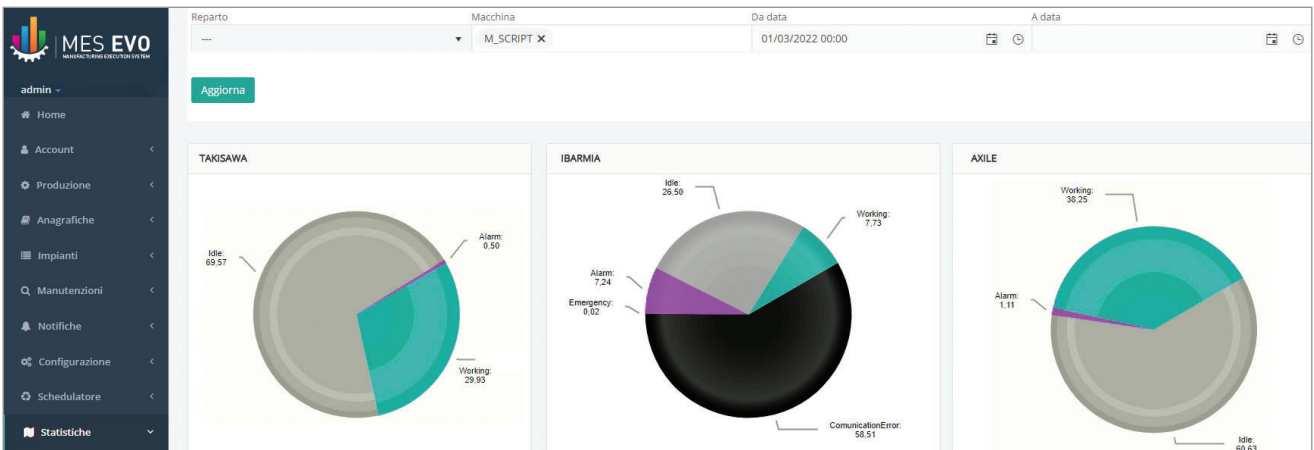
MES EVO
MANUFACTURING EXECUTION SYSTEM

admin
Home
Account
Produzione
Anagrafiche
Impianti
Manutenzioni
Notifiche
Configurazione
Schedulatore
Statistiche

Reparto
---
Macchina
M_SCRIPT ✕
Da data
01/03/2022 00:00
A data

Aggiorna

TAKISAWA
Idle: 69,57
Alarm: 0,50
Working: 29,93

IBARMIA
Idle: 26,50
Working: 7,73
Alarm: 7,24
Emergency: 0,02
ComunicationError: 58,51

AXILE
Working: 38,25
Alarm: 1,11
Idle: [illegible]